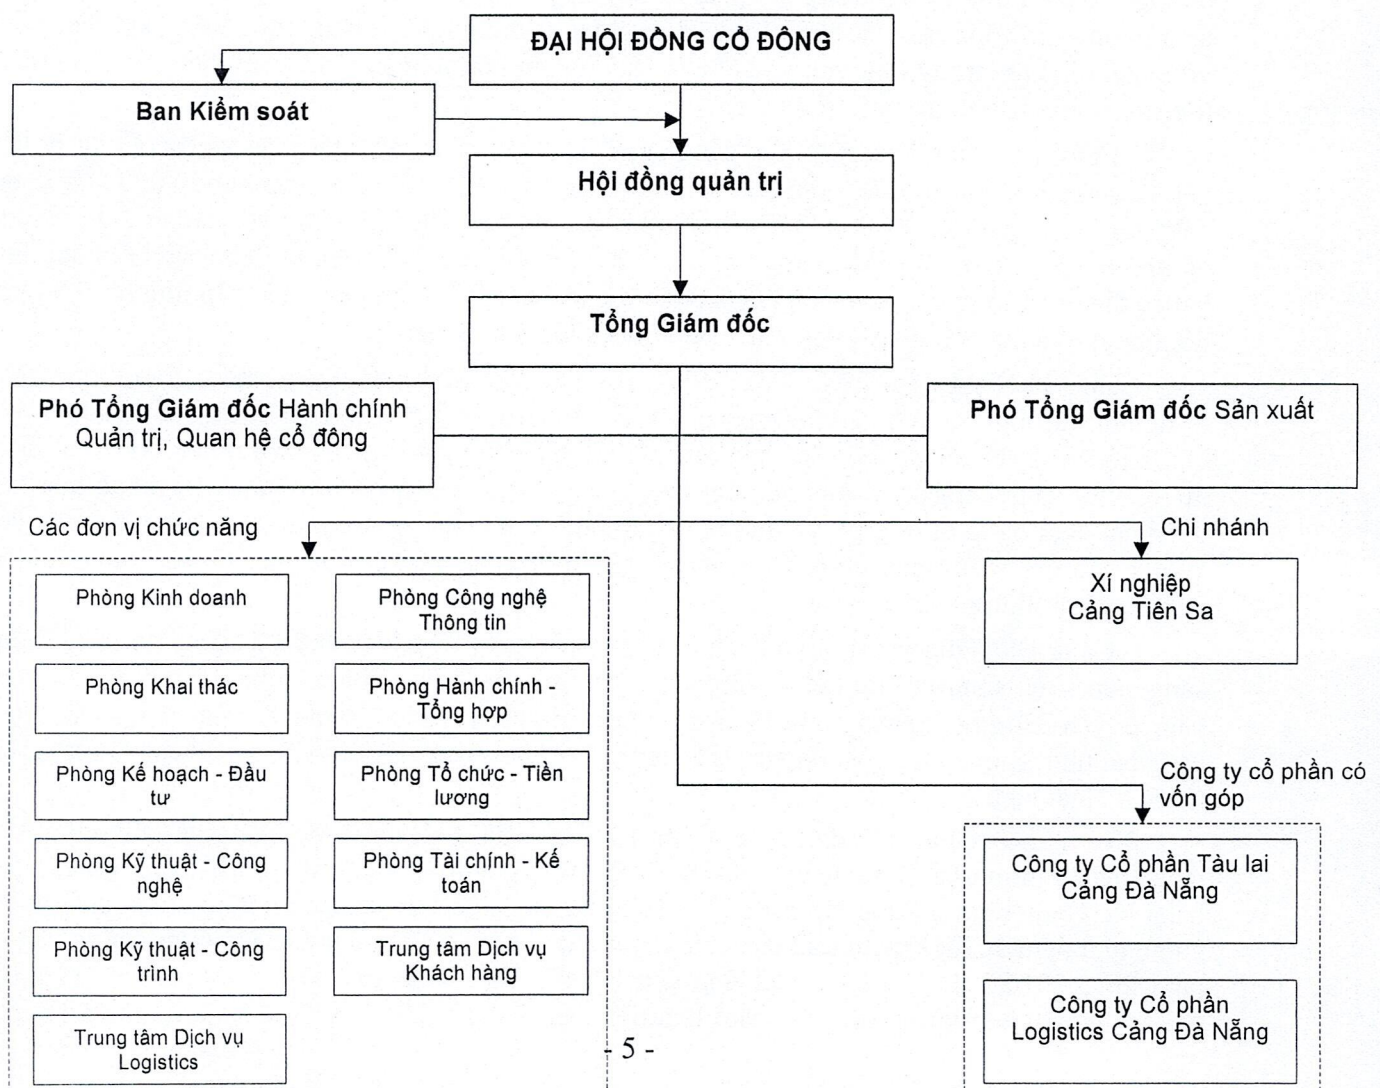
ĐẠI HỘI ĐỒNG CỔ ĐÔNG

Ban Kiểm soát

Hội đồng quản trị

Tổng Giám đốc

Phó Tổng Giám đốc Hành chính Quản trị, Quan hệ cổ đông

Phó Tổng Giám đốc Sản xuất

Các đơn vị chức năng

Phòng Kinh doanh

Phòng Khai thác

Phòng Kế hoạch - Đầu tư

Phòng Kỹ thuật - Công nghệ

Phòng Kỹ thuật - Công trình

Trung tâm Dịch vụ Logistics

Phòng Công nghệ Thông tin

Phòng Hành chính - Tổng hợp

Phòng Tổ chức - Tiền lương

Phòng Tài chính - Kế toán

Trung tâm Dịch vụ Khách hàng

Chi nhánh

Xí nghiệp Cảng Tiên Sa

Công ty cổ phần có vốn góp

Công ty Cổ phần Tàu lai Cảng Đà Nẵng

Công ty Cổ phần Logistics Cảng Đà Nẵng

- 5 -